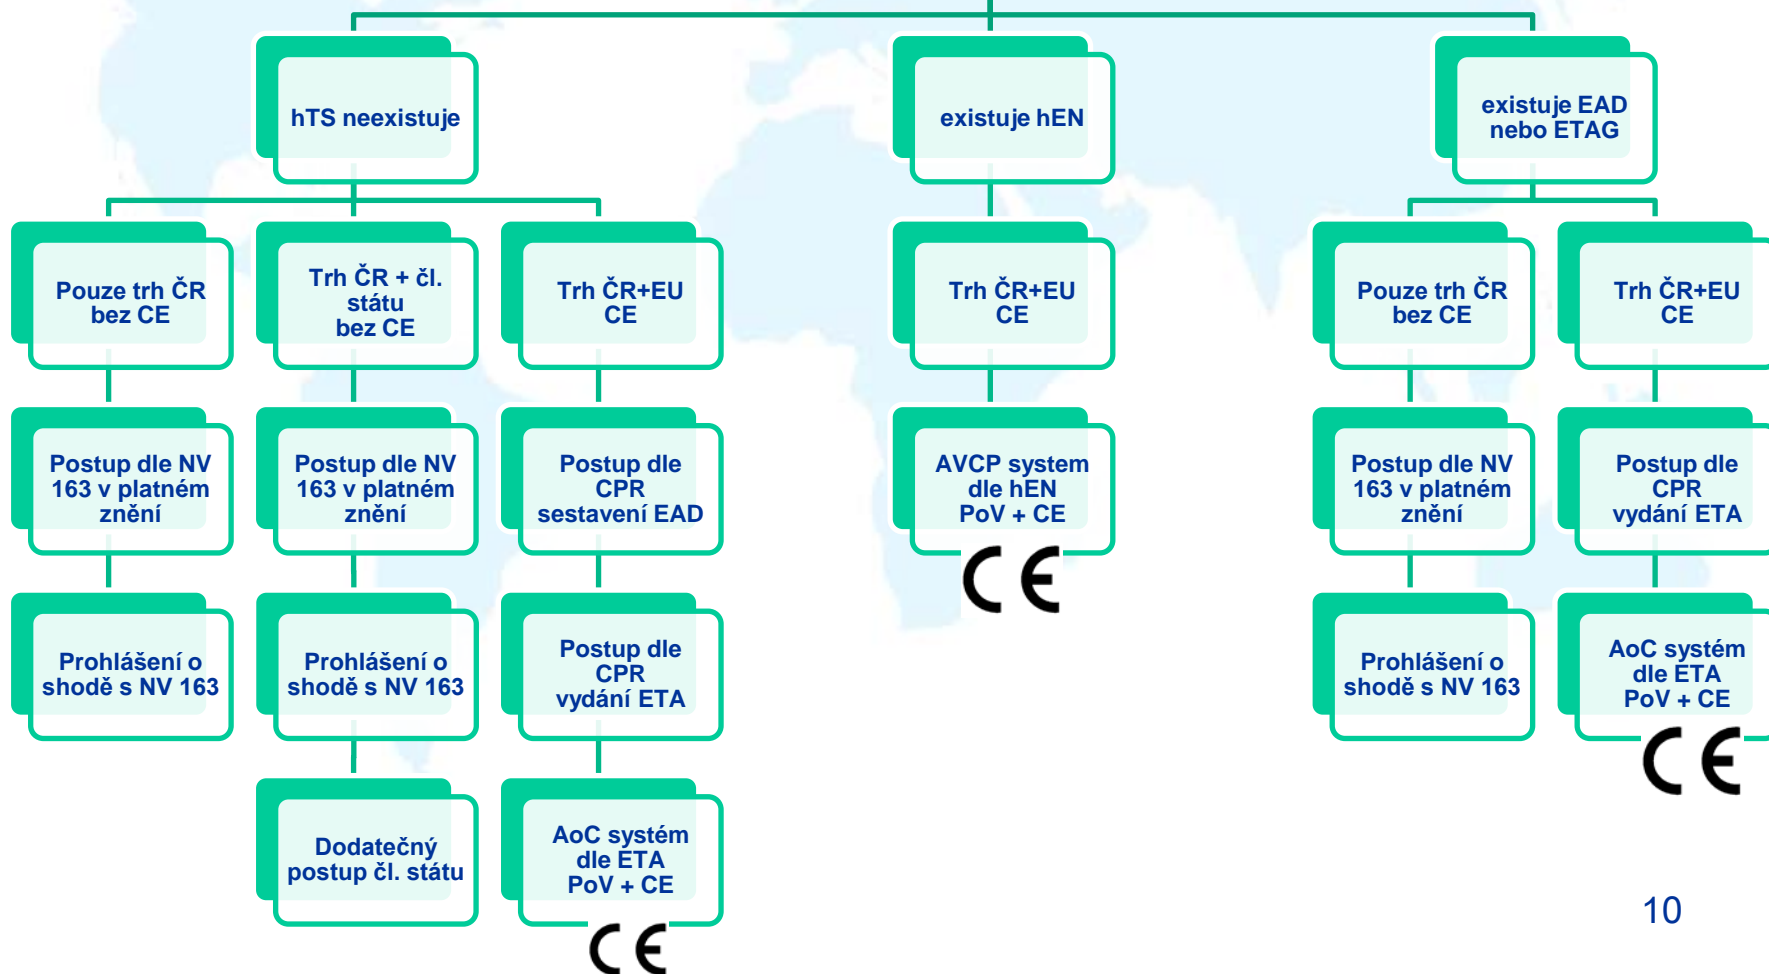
hTS neexistuje

existuje hEN

existuje EAD nebo ETAG

Pouze trh ČR bez CE

Trh ČR + čl. státu bez CE

Trh ČR+EU CE

Trh ČR+EU CE

Pouze trh ČR bez CE

Trh ČR+EU CE

Postup dle NV 163 v platném znění

Postup dle NV 163 v platném znění

Postup dle CPR sestavení EAD

AVCP system dle hEN PoV + CE

CE

Postup dle NV 163 v platném znění

Postup dle CPR vydání ETA

Prohlášení o shodě s NV 163

Prohlášení o shodě s NV 163

Postup dle CPR vydání ETA

Prohlášení o shodě s NV 163

AoC systém dle ETA PoV + CE

CE

Dodatečný postup čl. státu

AoC systém dle ETA PoV + CE

CE

10